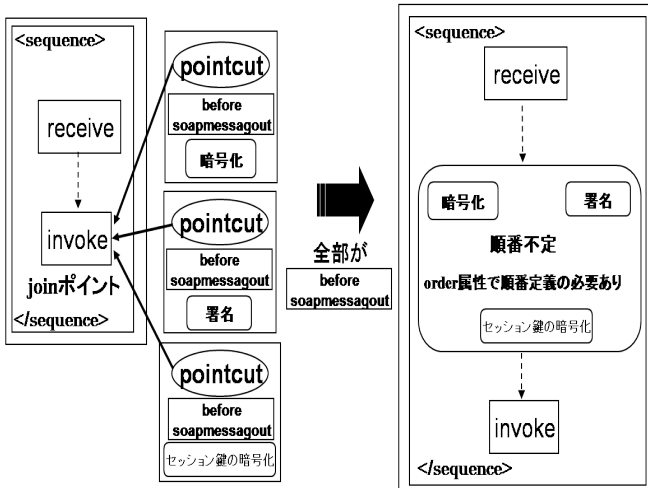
<sequence>

receive

invoke

joinポイント

</sequence>

pointcut

before soapmessagout

暗号化

pointcut

before soapmessagout

署名

pointcut

before soapmessagout

セッション鍵の暗号化

全部が

before soapmessagout

<sequence>

receive

暗号化

署名

順番不定

order属性で順番定義の必要あり

セッション鍵の暗号化

invoke

</sequence>